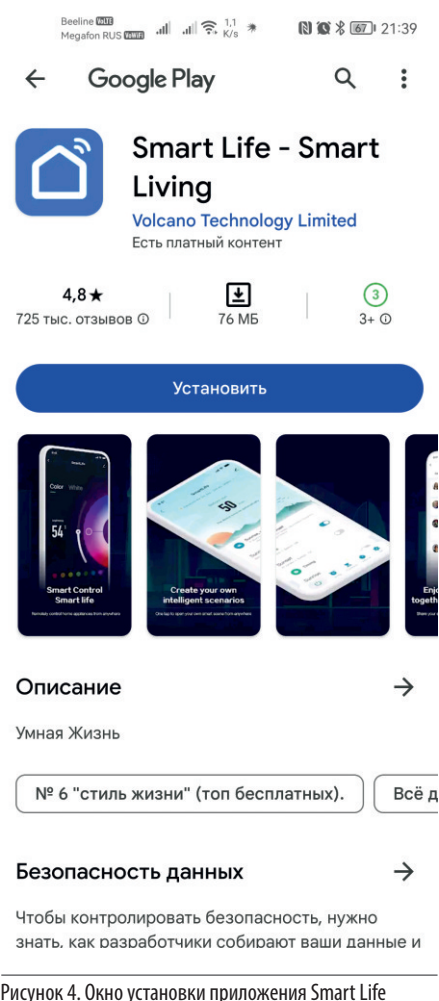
Beeline VoLTE
Megafon RUS VoWiFi 1,1 K/s 67 21:39

Google Play

Smart Life - Smart Living

Volcano Technology Limited

Есть платный контент

4,8★
725 тыс. отзывов ⓘ

76 МБ

3
3+ ⓘ

Установить

Smart Control Smart life

Create your own intelligent scenarios

Enj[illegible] toge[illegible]

Описание

Умная Жизнь

№ 6 "стиль жизни" (топ бесплатных).

Всё д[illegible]

Безопасность данных

Чтобы контролировать безопасность, нужно знать, как разработчики собирают ваши данные и

Рисунок 4. Окно установки приложения Smart Life